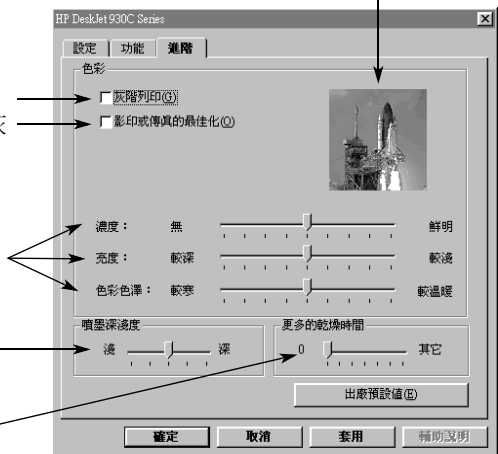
HP DeskJet 930C Series

設定 | 功能 | 進階

色彩

灰階列印(G)

影印或傳真的最佳化(O)

濃度： 無 鮮明

亮度： 較深 較淺

色彩色澤： 較寒 較溫暖

噴墨深淺度

淺 深

更多的乾燥時間

0 其它

出廠預設值(E)

確定 取消 套用 輔助說明